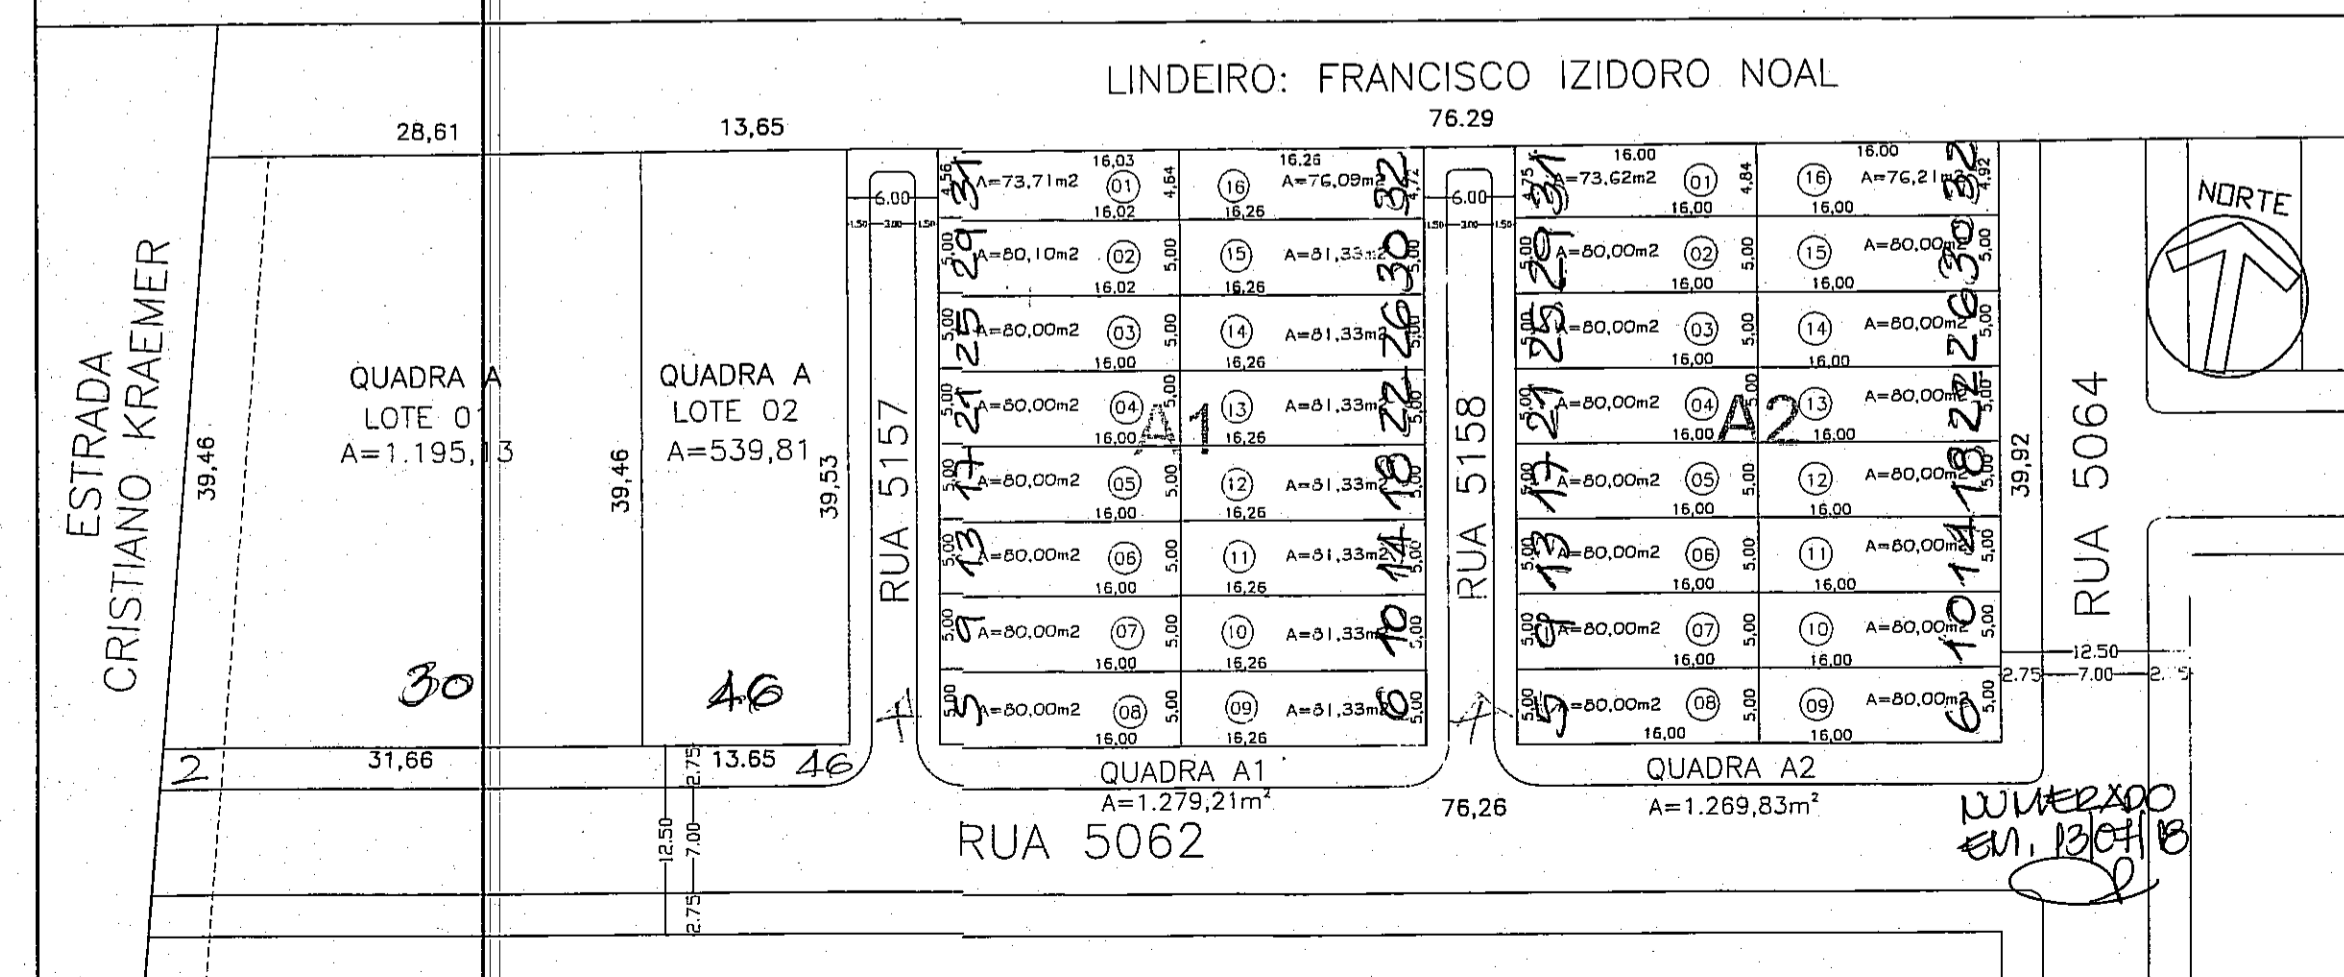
LINDEIRO: FRANCISCO IZIDORO NOAL

28,61
13,65
76.29

ESTRADA CRISTIANO KRAEMER

39,46

QUADRA A
LOTE 01
A=1.195,13

39,46

QUADRA A
LOTE 02
A=539,81

39,53

30
46

RUA 5157

6.00
1.50 3.00 1.50

16,03
A=73,71m2 (01) 4,64 4,56
16,02
31
A=80,10m2 (02) 5,00 5,00
16,02
29
A=80,00m2 (03) 5,00 5,00
16,00
25
A=80,00m2 (04) 5,00 5,00
16,00
21
A=80,00m2 (05) 5,00 5,00
16,00
17
A=80,00m2 (06) 5,00 5,00
16,00
13
A=80,00m2 (07) 5,00 5,00
16,00
9
A=80,00m2 (08) 5,00 5,00
16,00
5

A1

16,26
(16) A=76,09m2 4,72
16,26
32
(15) A=81,33m2 5,00
16,26
30
(14) A=81,33m2 5,00
16,26
26
(13) A=81,33m2 5,00
16,26
22
(12) A=81,33m2 5,00
16,26
18
(11) A=81,33m2 5,00
16,26
14
(10) A=81,33m2 5,00
16,26
10
(09) A=81,33m2 5,00
16,26
6

RUA 5158

6.00
1.50 3.00 1.50

16.00
A=73,62m2 (01) 4,84 4,75
16,00
31
A=80,00m2 (02) 5,00 5,00
16,00
29
A=80,00m2 (03) 5,00 5,00
16,00
25
A=80,00m2 (04) 5,00 5,00
16,00
21
A=80,00m2 (05) 5,00 5,00
16,00
17
A=80,00m2 (06) 5,00 5,00
16,00
13
A=80,00m2 (07) 5,00 5,00
16,00
9
A=80,00m2 (08) 5,00 5,00
16,00
5

A2

16.00
(16) A=76,21m2 4,92
16,00
32
(15) A=80,00m2 5,00
16,00
30
(14) A=80,00m2 5,00
16,00
26
(13) A=80,00m2 5,00
16,00
22
(12) A=80,00m2 5,00
16,00
18
(11) A=80,00m2 5,00
16,00
14
(10) A=80,00m2 5,00
16,00
10
(09) A=80,00m2 5,00
16,00
6

39,92

RUA 5064

NORTE

12.50
2.75 7.00 2.75

2
31,66
13.65 46
2.75

QUADRA A1
A=1.279,21m²
76,26
QUADRA A2
A=1.269,83m²

12,50 7,00 2,75

RUA 5062

NUMERADO
EM, 13/07/18